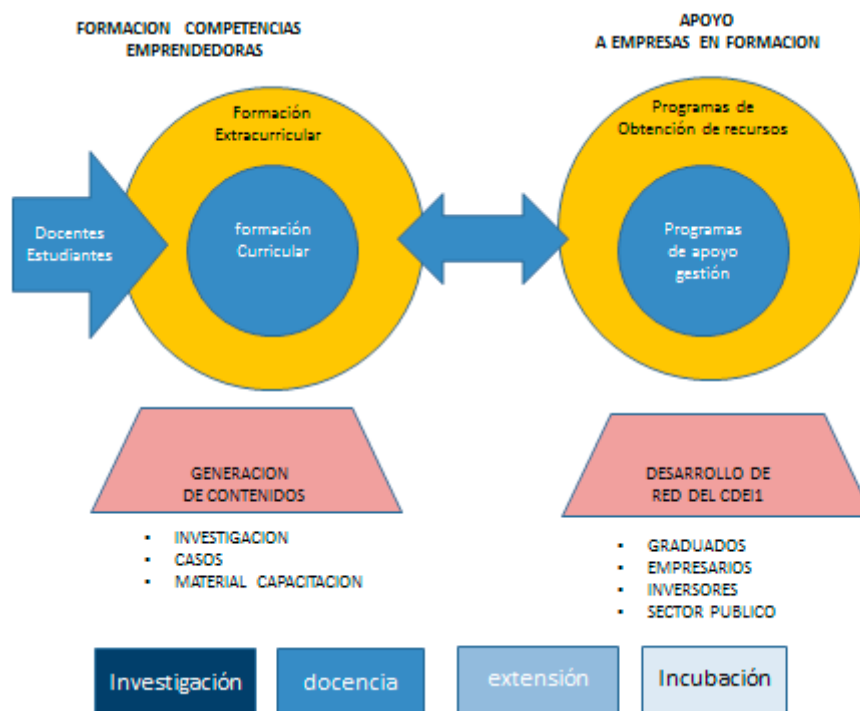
FORMACION COMPETENCIAS EMPRENDEDORAS

APOYO A EMPRESAS EN FORMACION

Formación Extracurricular

formación Curricular

Docentes Estudiantes

Programas de Obtención de recursos

Programas de apoyo gestión

GENERACION DE CONTENIDOS

- INVESTIGACION
- CASOS
- MATERIAL CAPACITACION

DESARROLLO DE RED DEL CDEI1

- GRADUADOS
- EMPRESARIOS
- INVERSORES
- SECTOR PUBLICO

Investigación

docencia

extensión

Incubación